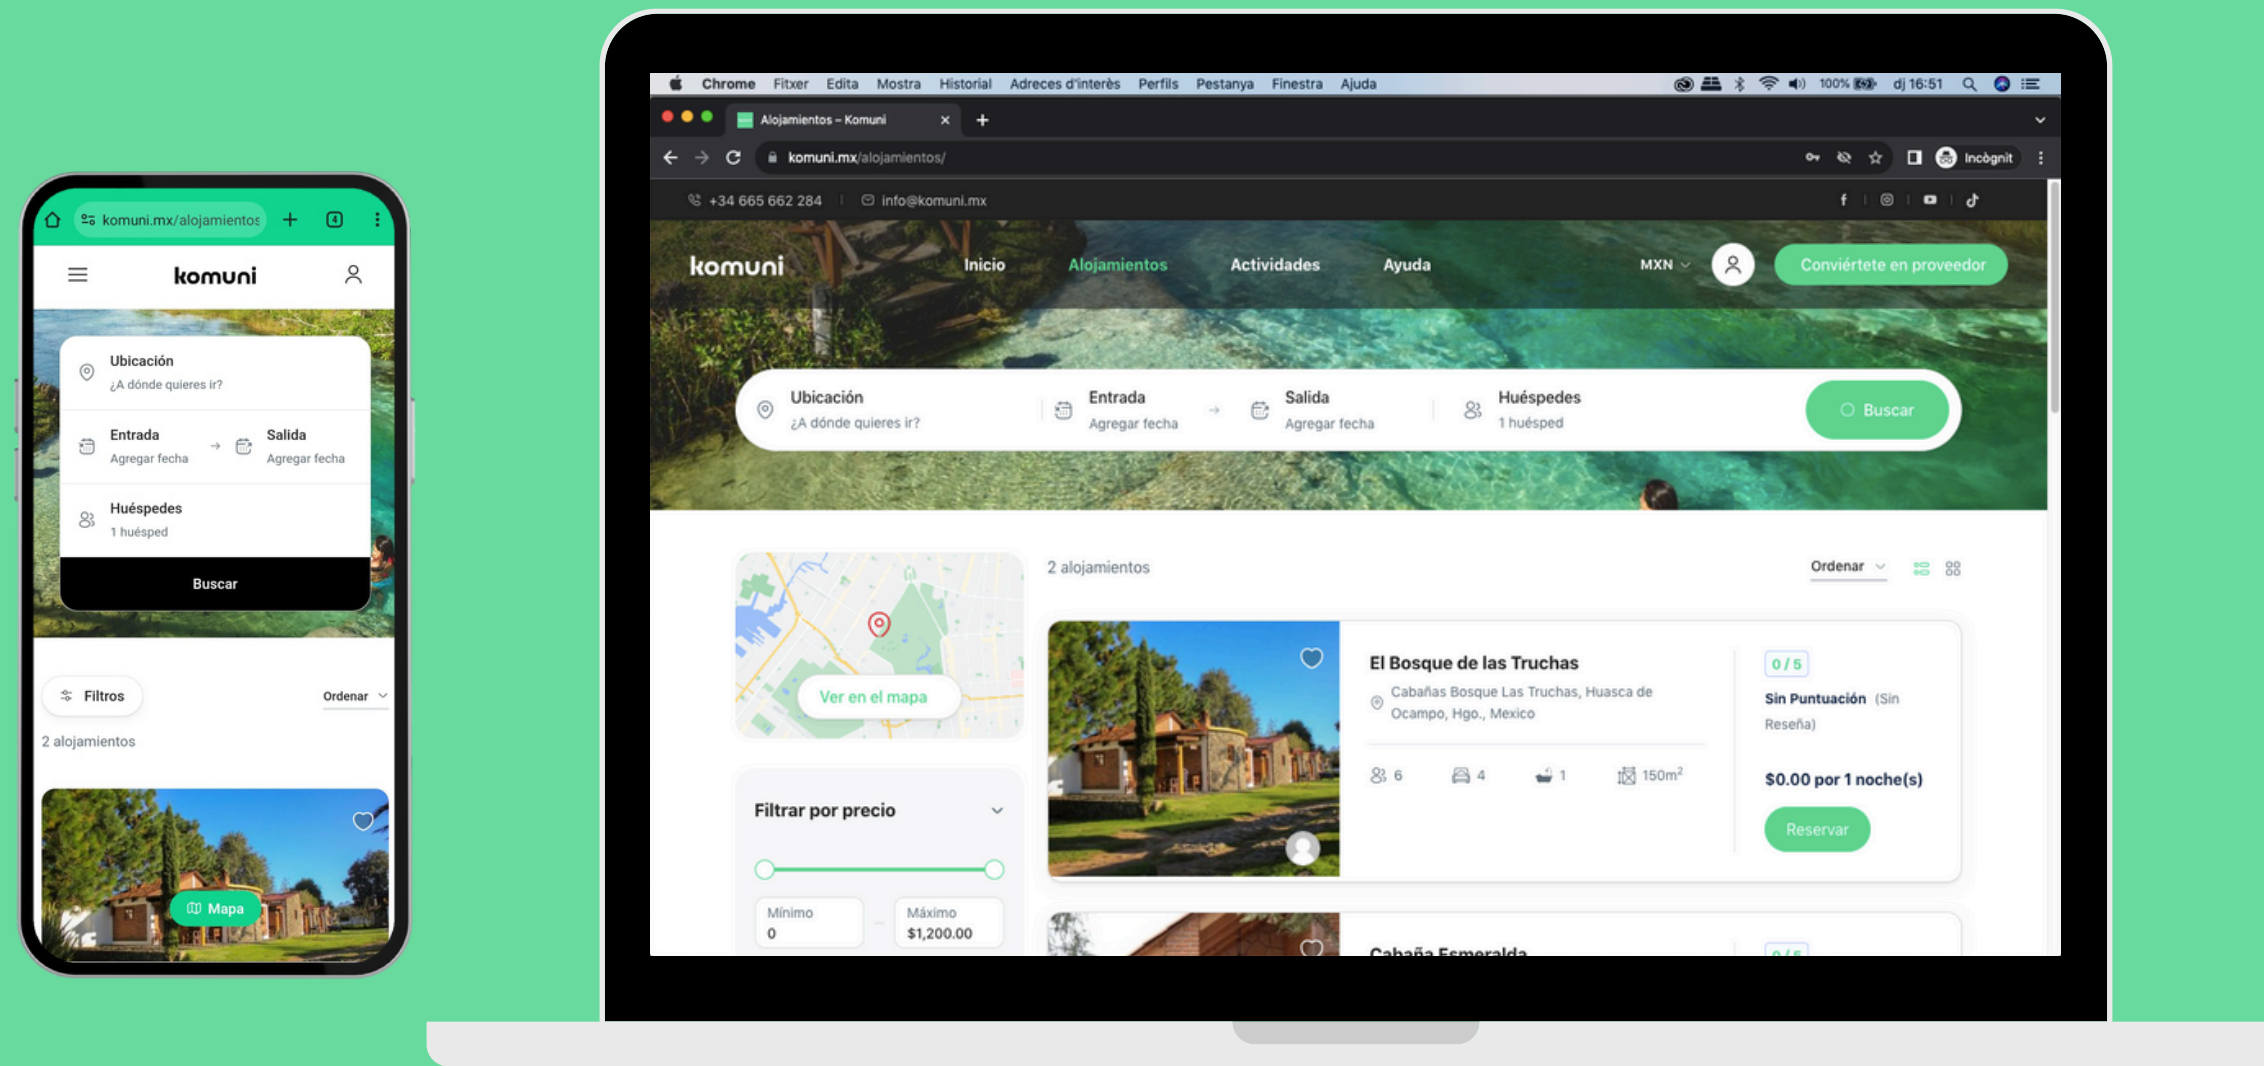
komuni.mx/alojamientos

komuni

Ubicación
¿A dónde quieres ir?

Entrada
Agregar fecha

Salida
Agregar fecha

Huéspedes
1 huésped

Buscar

Filtros

Ordenar

2 alojamientos

Mapa

Chrome Fitxer Edita Mostra Historial Adreces d'interès Perfils Pestanya Finestra Ajuda 100% dj 16:51

Alojamientos – Komuni

komuni.mx/alojamientos/

Incògnit

+34 665 662 284 | info@komuni.mx

komuni Inicio Alojamientos Actividades Ayuda MXN Conviértete en proveedor

Ubicación
¿A dónde quieres ir?

Entrada
Agregar fecha

Salida
Agregar fecha

Huéspedes
1 huésped

Buscar

Ver en el mapa

2 alojamientos

Ordenar

El Bosque de las Truchas
Cabañas Bosque Las Truchas, Huasca de Ocampo, Hgo., Mexico

6 4 1 150m$^2$

0 / 5
Sin Puntuación (Sin Reseña)

$0.00 por 1 noche(s)

Reservar

Filtrar por precio

Mínimo
0

Máximo
$1,200.00

Cabaña Esmeralda